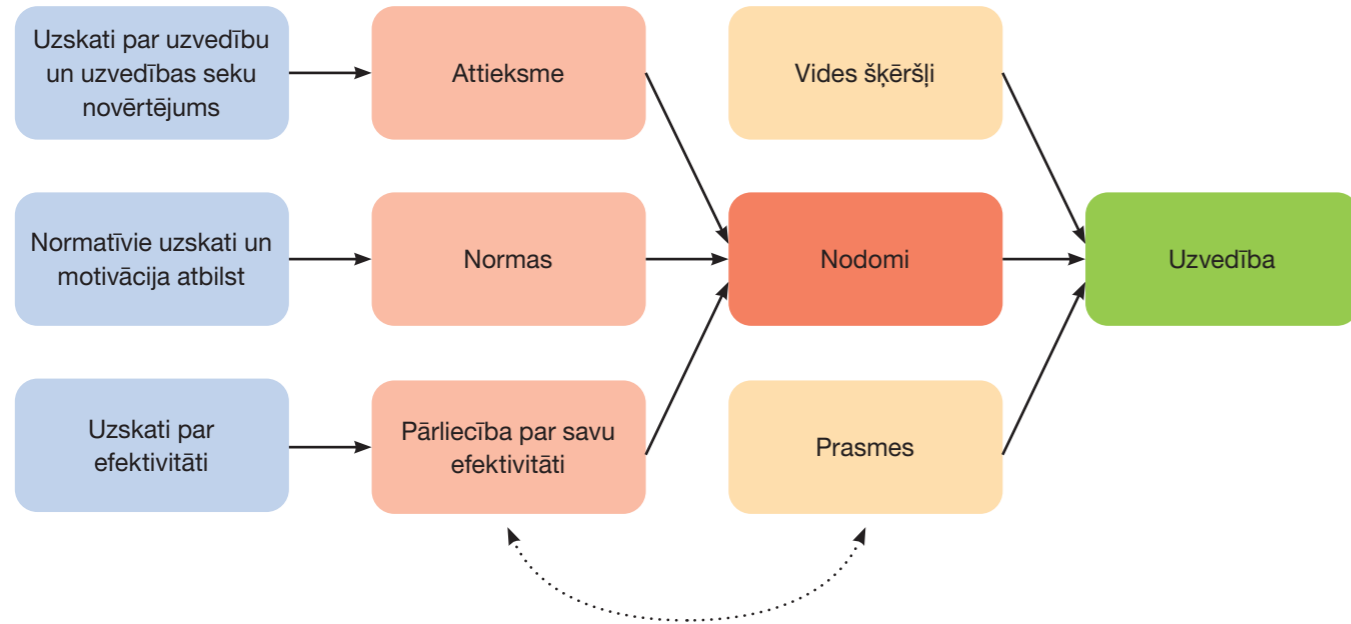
Uzskati par uzvedību un uzvedības seku novērtējums

Attieksme

Vides šķēršļi

Normatīvie uzskati un motivācija atbilst

Normas

Nodomi

Uzvedība

Uzskati par efektivitāti

Pārliecība par savu efektivitāti

Prasmes